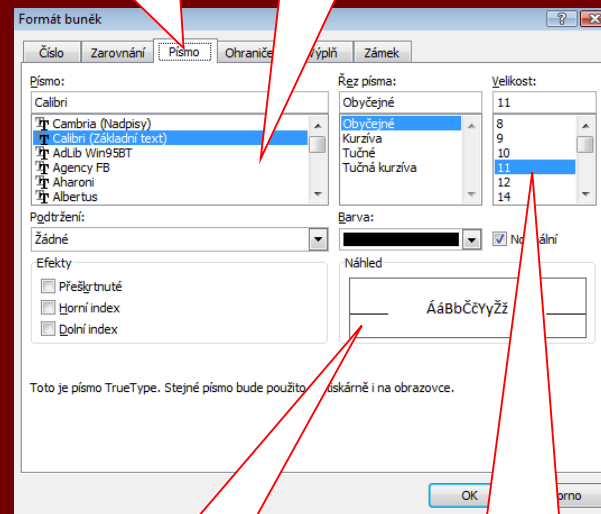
Formát buněk

? X

Číslo Zarovnání Písmo Ohraniče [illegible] ýplň Zámek

Písmo:
Calibri
Cambria (Nadpisy)
Calibri (Základní text)
AdLib Win95BT
Agency FB
Aharoni
Albertus

Řez písma:
Obyčejné
Obyčejné
Kurzíva
Tučné
Tučná kurzíva

Velikost:
11
8
9
10
11
12
14

Podtržení:
Žádné

Barva:

No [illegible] ální

Efekty
Přeškrtnuté
Horní index
Dolní index

Náhled
ÁáBbČčYyŽž

Toto je písmo TrueType. Stejné písmo bude použito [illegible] iskárně i na obrazovce.

OK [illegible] orno